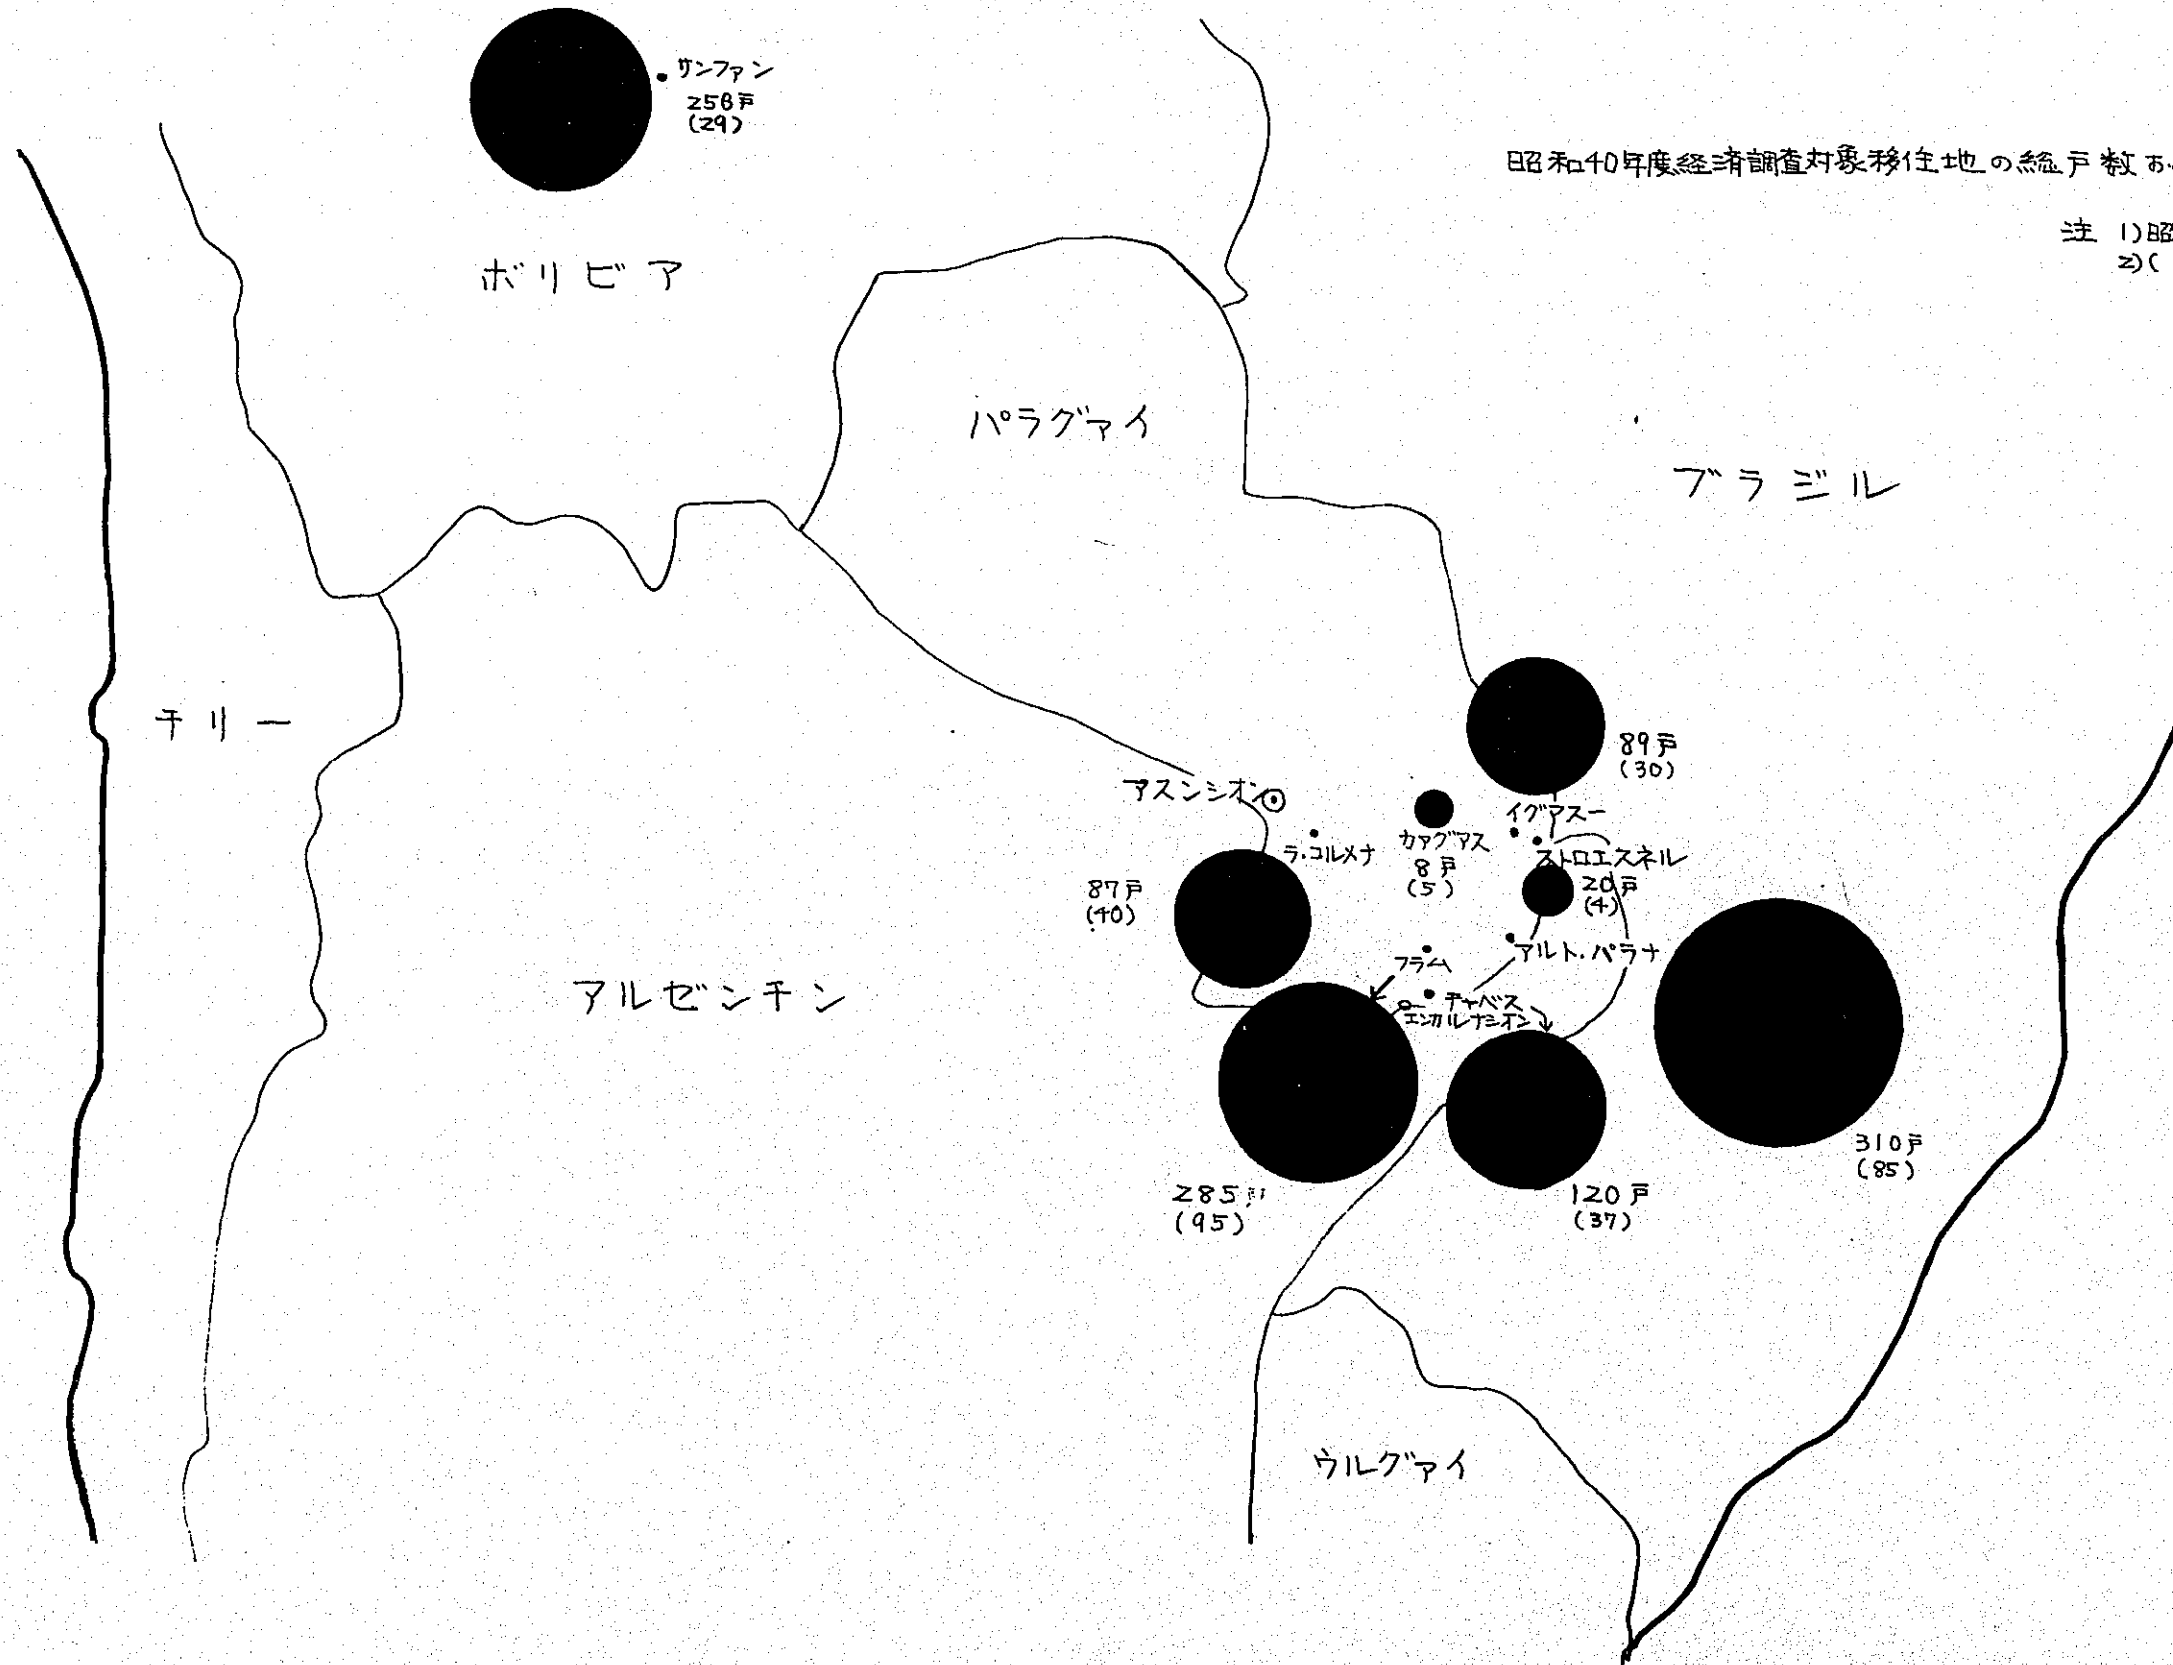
サンファン
258戸
(29)

昭和40年度経済調査対象移住地の総戸数お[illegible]

注 1)昭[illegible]
2)( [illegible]

ボリビア

パラグアイ

ブラジル

チリー

アスンシオン

89戸
(30)

イグアスー

ラ.コルメナ

カアグアス
8戸
(5)

ストロエスネル

87戸
(40)

20戸
(4)

アルト.パラナ

フラム

アルゼンチン

チャベス
エンカルナシオン

310戸
(85)

285戸
(95)

120戸
(37)

ウルグアイ